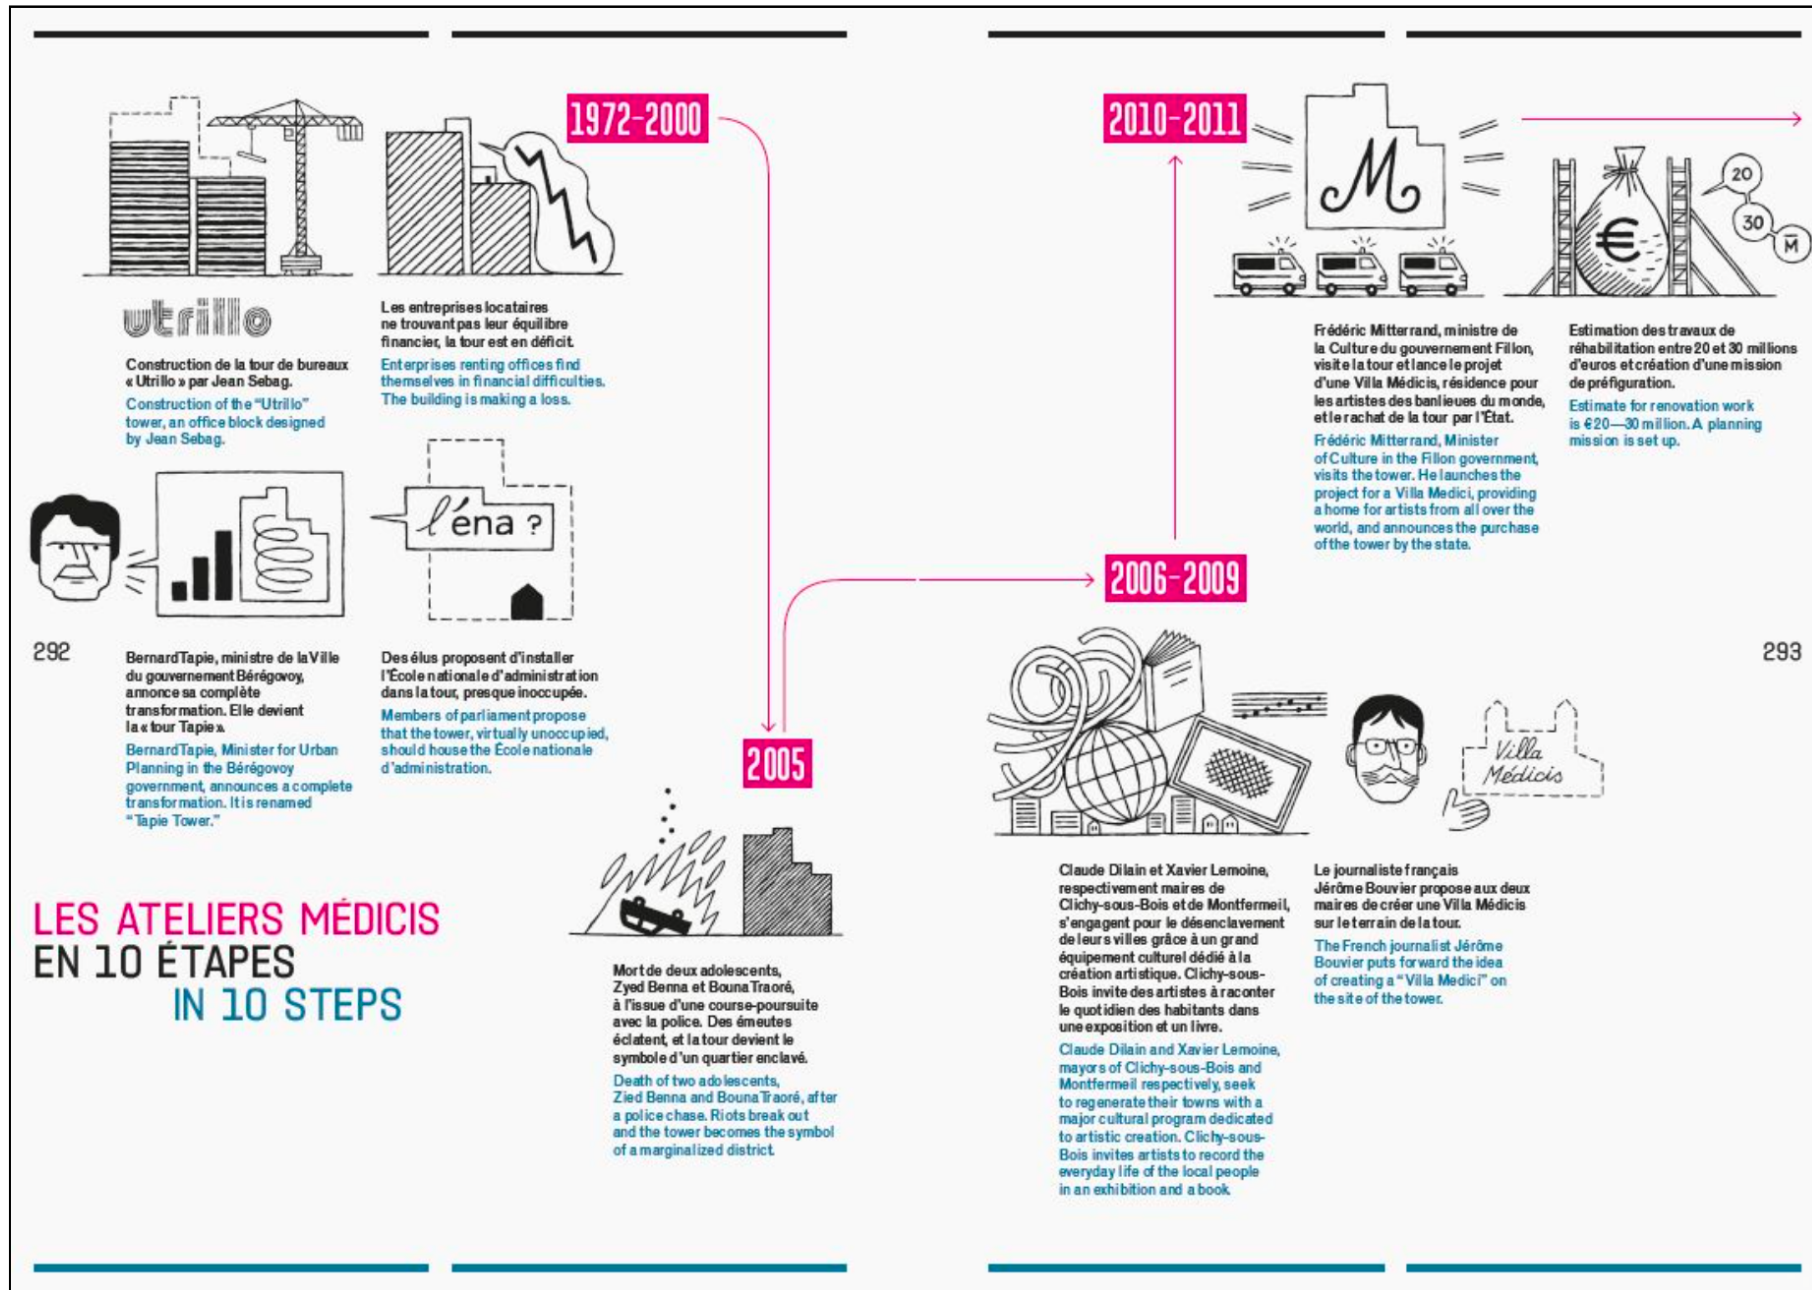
1972-2000

utrillo

Construction de la tour de bureaux « Utrillo » par Jean Sebag.

Construction of the "Utrillo" tower, an office block designed by Jean Sebag.

Les entreprises locataires ne trouvant pas leur équilibre financier, la tour est en déficit.

Enterprises renting offices find themselves in financial difficulties. The building is making a loss.

l'éna ?

292

Bernard Tapie, ministre de la Ville du gouvernement Bérégovoy, annonce sa complète transformation. Elle devient la « tour Tapie ».

Bernard Tapie, Minister for Urban Planning in the Bérégovoy government, announces a complete transformation. It is renamed "Tapie Tower."

Des élus proposent d'installer l'École nationale d'administration dans la tour, presque inoccupée.

Members of parliament propose that the tower, virtually unoccupied, should house the École nationale d'administration.

LES ATELIERS MÉDICIS
EN 10 ÉTAPES
IN 10 STEPS

2005

Mort de deux adolescents, Zyed Benna et Bouna Traoré, à l'issue d'une course-poursuite avec la police. Des émeutes éclatent, et la tour devient le symbole d'un quartier enclavé.

Death of two adolescents, Zied Benna and Bouna Traoré, after a police chase. Riots break out and the tower becomes the symbol of a marginalized district.

2010-2011

M

20
30
M

Frédéric Mitterrand, ministre de la Culture du gouvernement Fillon, visite la tour et lance le projet d'une Villa Médicis, résidence pour les artistes des banlieues du monde, et le rachat de la tour par l'État.

Frédéric Mitterrand, Minister of Culture in the Fillon government, visits the tower. He launches the project for a Villa Medici, providing a home for artists from all over the world, and announces the purchase of the tower by the state.

Estimation des travaux de réhabilitation entre 20 et 30 millions d'euros et création d'une mission de préfiguration.

Estimate for renovation work is €20—30 million. A planning mission is set up.

2006-2009

293

Villa Médicis

Claude Dilain et Xavier Lemoine, respectivement maires de Clichy-sous-Bois et de Montfermeil, s'engagent pour le désenclavement de leurs villes grâce à un grand équipement culturel dédié à la création artistique. Clichy-sous-Bois invite des artistes à raconter le quotidien des habitants dans une exposition et un livre.

Claude Dilain and Xavier Lemoine, mayors of Clichy-sous-Bois and Montfermeil respectively, seek to regenerate their towns with a major cultural program dedicated to artistic creation. Clichy-sous-Bois invites artists to record the everyday life of the local people in an exhibition and a book.

Le journaliste français Jérôme Bouvier propose aux deux maires de créer une Villa Médicis sur le terrain de la tour.

The French journalist Jérôme Bouvier puts forward the idea of creating a "Villa Medici" on the site of the tower.